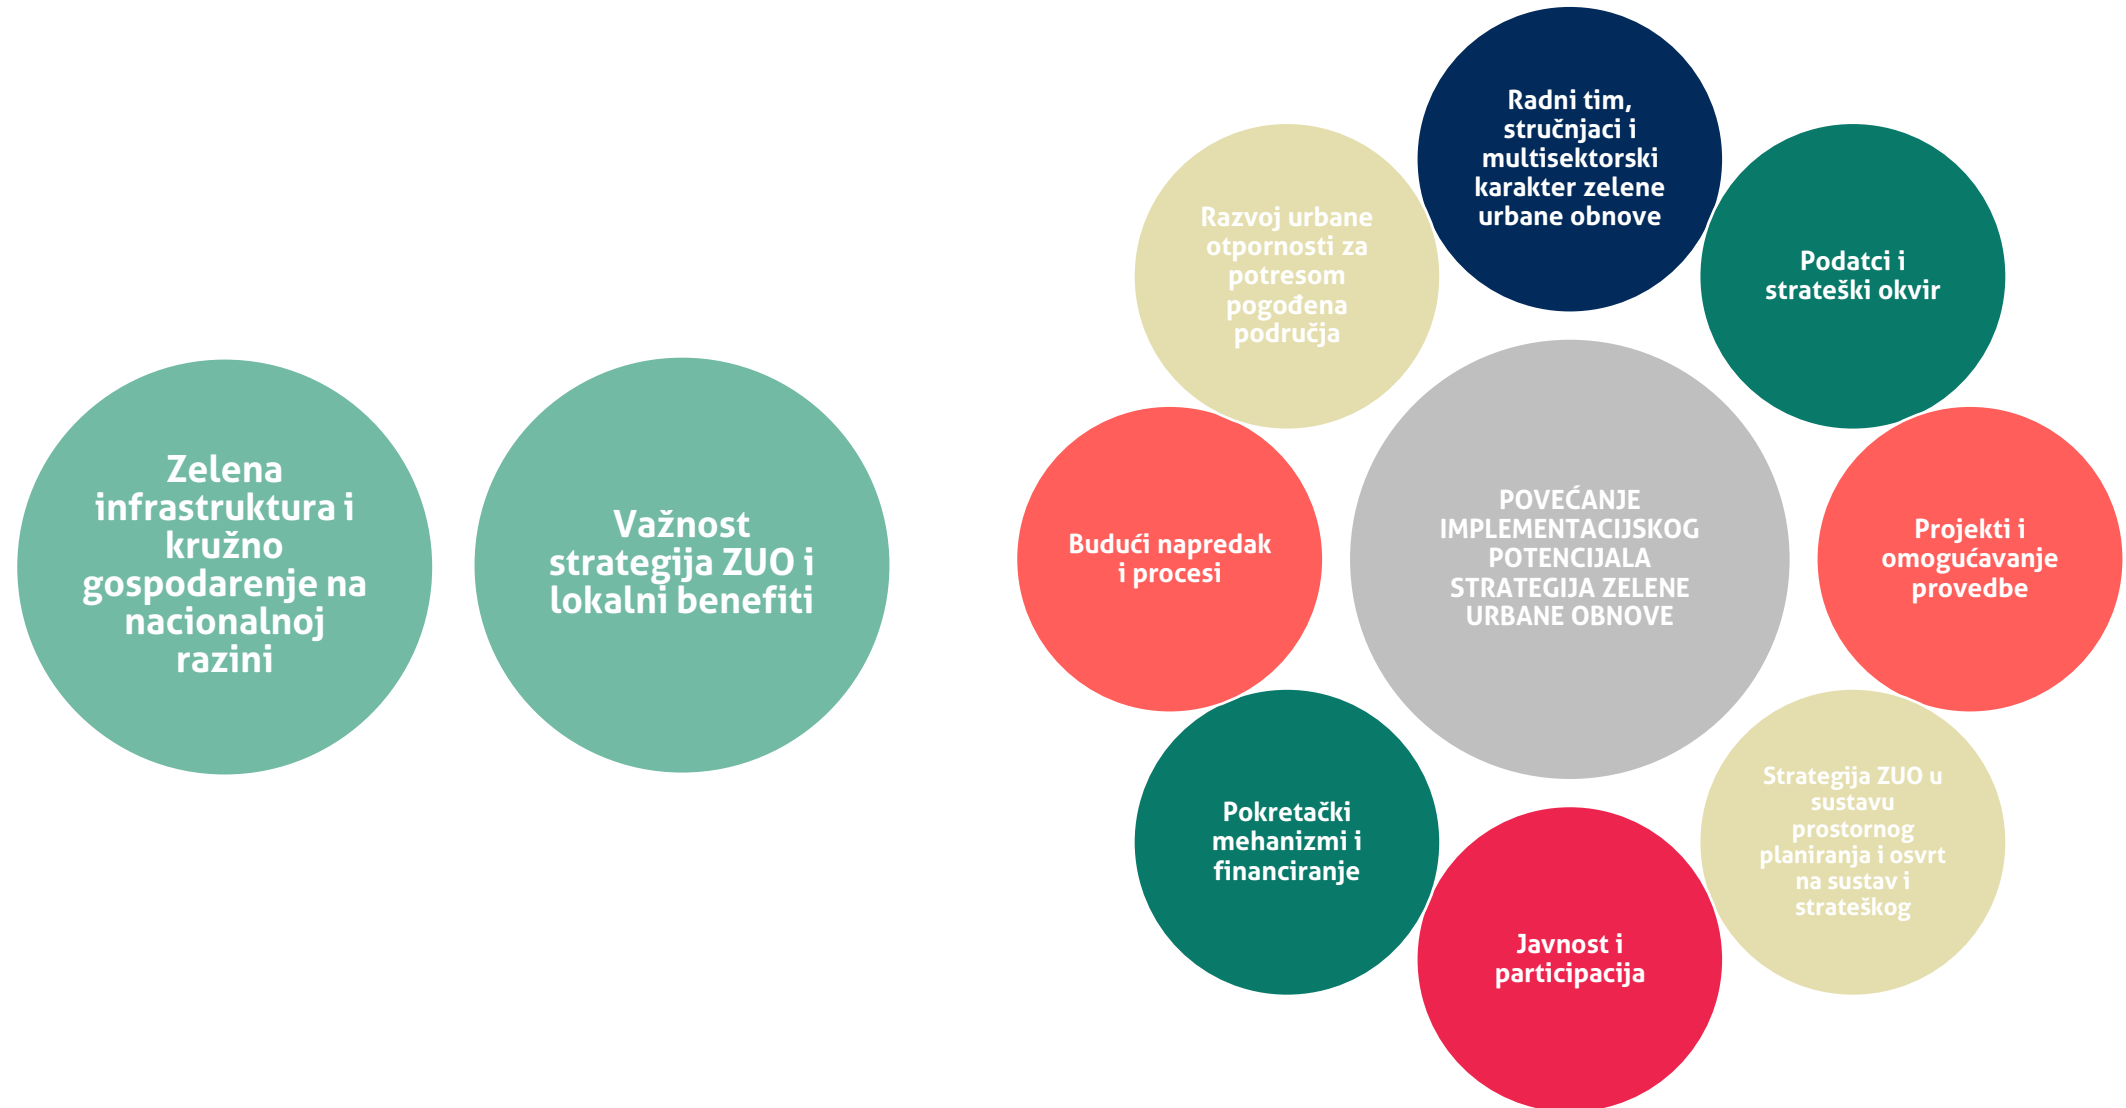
Zelena infrastruktura i kružno gospodarenje na nacionalnoj razini

Važnost strategija ZUO i lokalni benefiti

Radni tim, stručnjaci i multisektorski karakter zelene urbane obnove

Razvoj urbane otpornosti za potresom pogođena područja

Podatci i strateški okvir

POVEĆANJE IMPLEMENTACIJSKOG POTENCIJALA STRATEGIJA ZELENE URBANE OBNOVE

Budući napredak i procesi

Projekti i omogućavanje provedbe

Pokretački mehanizmi i financiranje

Strategija ZUO u sustavu prostornog planiranja i osvrt na sustav i strateškog

Javnost i participacija